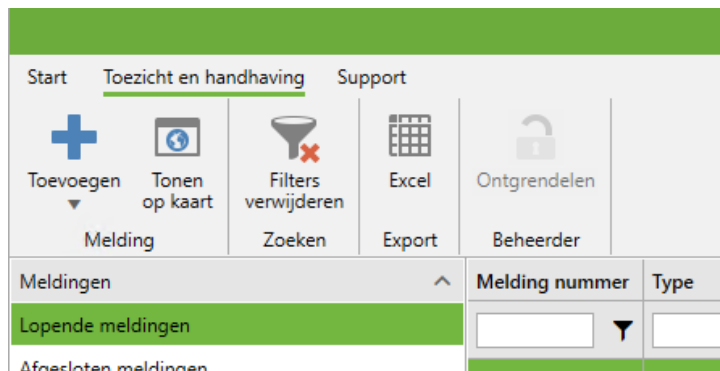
Start Toezicht en handhaving Support

Toevoegen
Tonen op kaart
Filters verwijderen
Excel
Ontgrendelen

Melding
Zoeken
Export
Beheerder

Meldingen
Lopende meldingen
Afgesloten meldingen

| Melding nummer | Type |
|---|---|
| | |